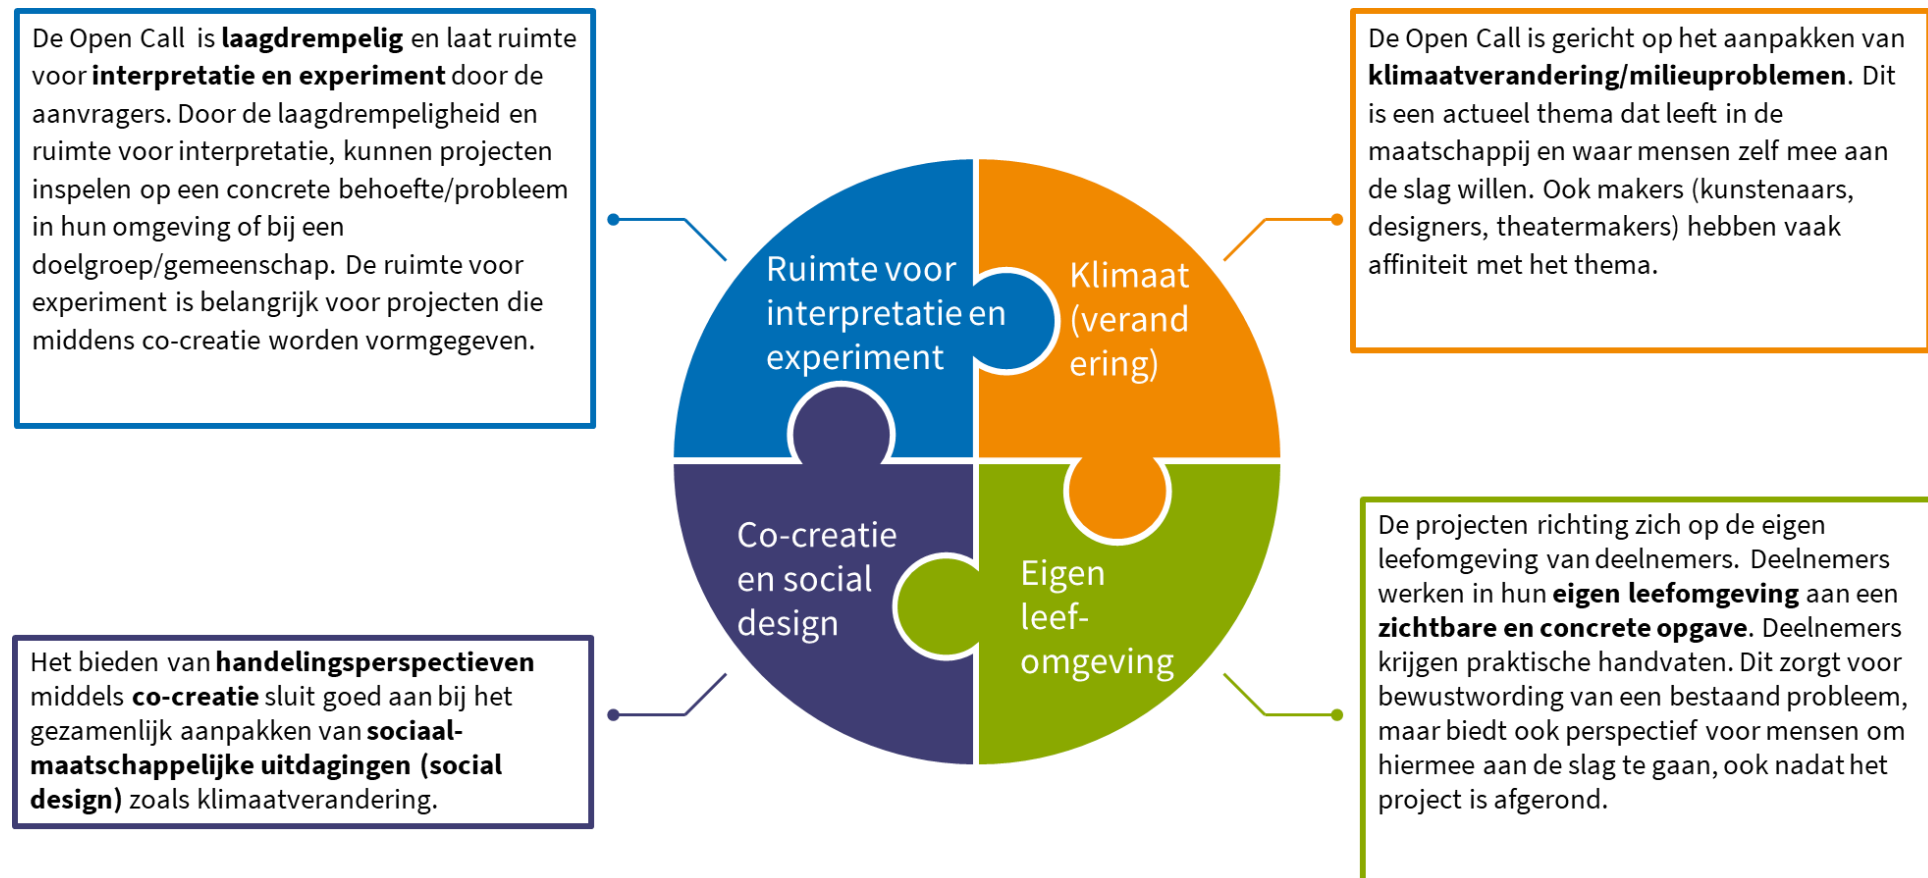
De Open Call is **laagdrempelig** en laat ruimte voor **interpretatie en experiment** door de aanvragers. Door de laagdrempeligheid en ruimte voor interpretatie, kunnen projecten inspelen op een concrete behoefte/probleem in hun omgeving of bij een doelgroep/gemeenschap. De ruimte voor experiment is belangrijk voor projecten die middens co-creatie worden vormgegeven.

De Open Call is gericht op het aanpakken van **klimaatverandering/milieuproblemen**. Dit is een actueel thema dat leeft in de maatschappij en waar mensen zelf mee aan de slag willen. Ook makers (kunstenaars, designers, theatermakers) hebben vaak affiniteit met het thema.

Ruimte voor interpretatie en experiment

Klimaat (verandering)

Co-creatie en social design

Eigen leef-omgeving

Het bieden van **handelingsperspectieven** middels **co-creatie** sluit goed aan bij het gezamenlijk aanpakken van **sociaal-maatschappelijke uitdagingen (social design)** zoals klimaatverandering.

De projecten richting zich op de eigen leefomgeving van deelnemers. Deelnemers werken in hun **eigen leefomgeving** aan een **zichtbare en concrete opgave**. Deelnemers krijgen praktische handvaten. Dit zorgt voor bewustwording van een bestaand probleem, maar biedt ook perspectief voor mensen om hiermee aan de slag te gaan, ook nadat het project is afgerond.